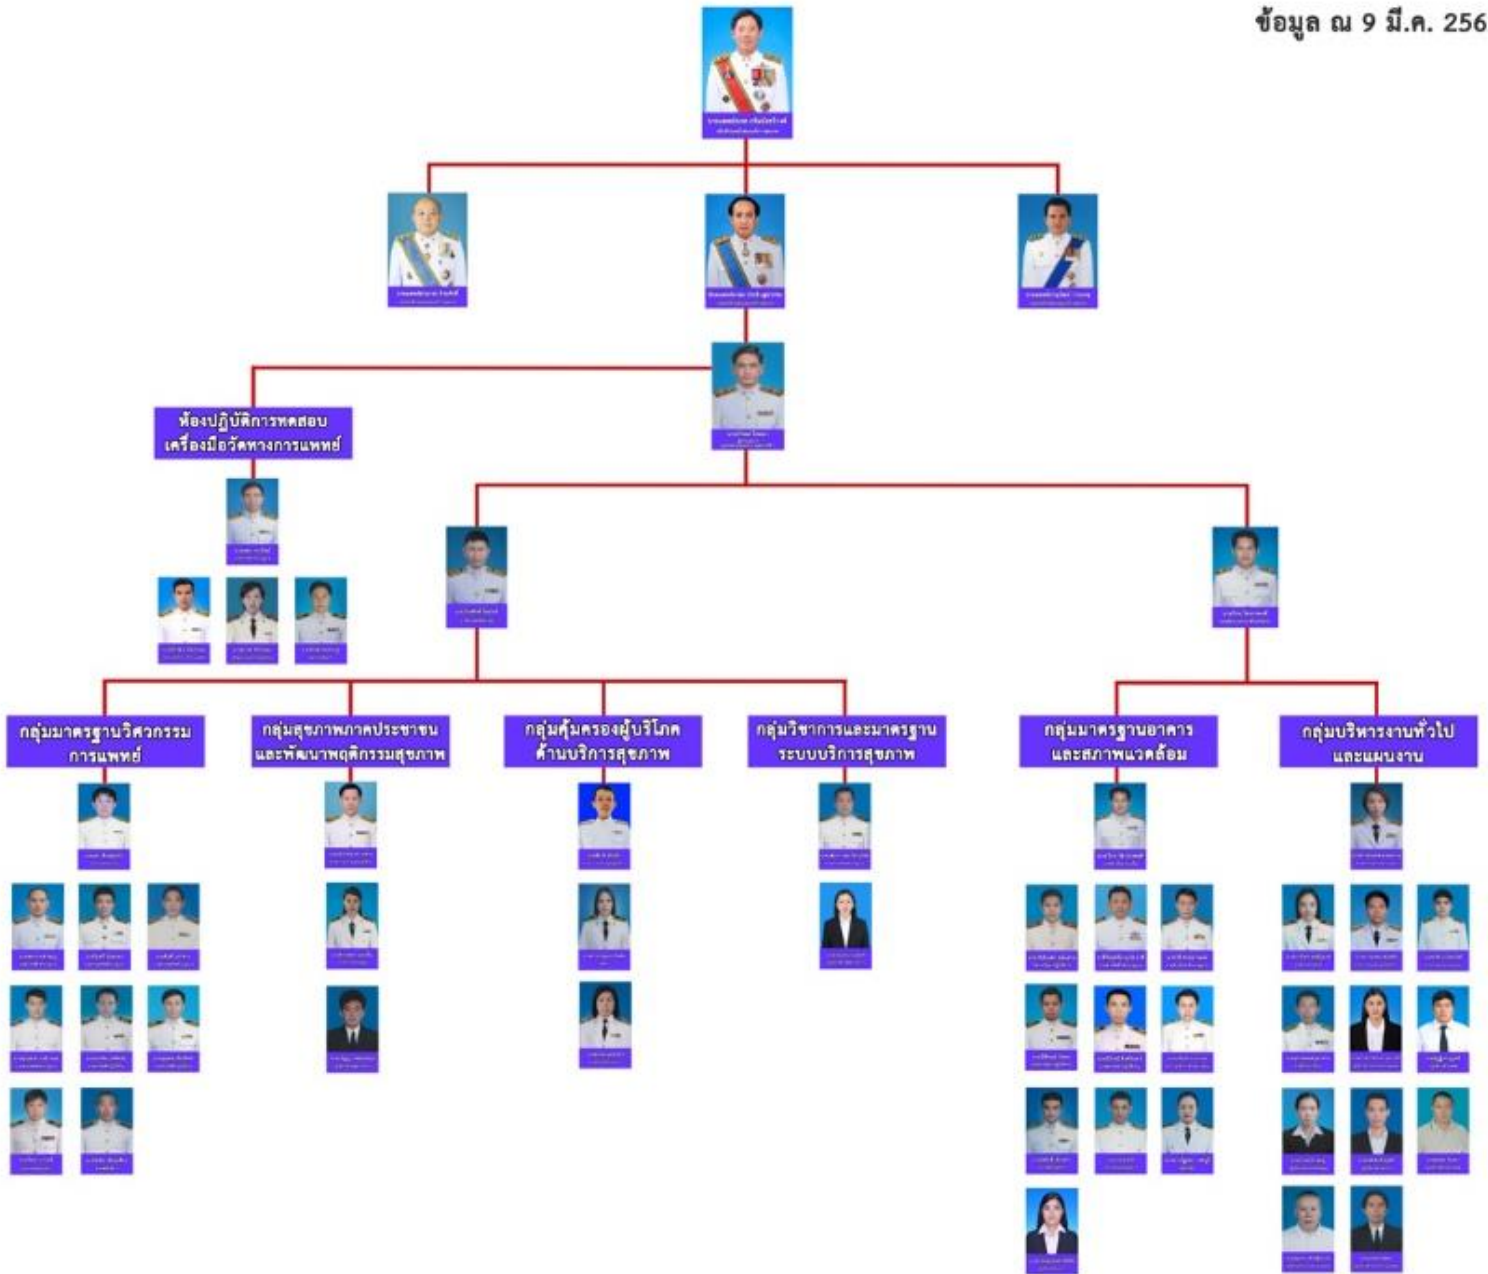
ข้อมูล ณ 9 มี.ค. 256

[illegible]

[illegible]

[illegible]

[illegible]

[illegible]

ห้องปฏิบัติการทดสอบ เครื่องมือวัดทางการแพทย์

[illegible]

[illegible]

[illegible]

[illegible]

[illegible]

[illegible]

กลุ่มมาตรฐานวิศวกรรม การแพทย์

กลุ่มสุขภาพภาคประชาชน และพัฒนาพฤติกรรมสุขภาพ

กลุ่มคุ้มครองผู้บริโภค ด้านบริการสุขภาพ

กลุ่มวิชาการและมาตรฐาน ระบบบริการสุขภาพ

กลุ่มมาตรฐานอาคาร และสภาพแวดล้อม

กลุ่มบริหารงานทั่วไป และแผนงาน

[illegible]